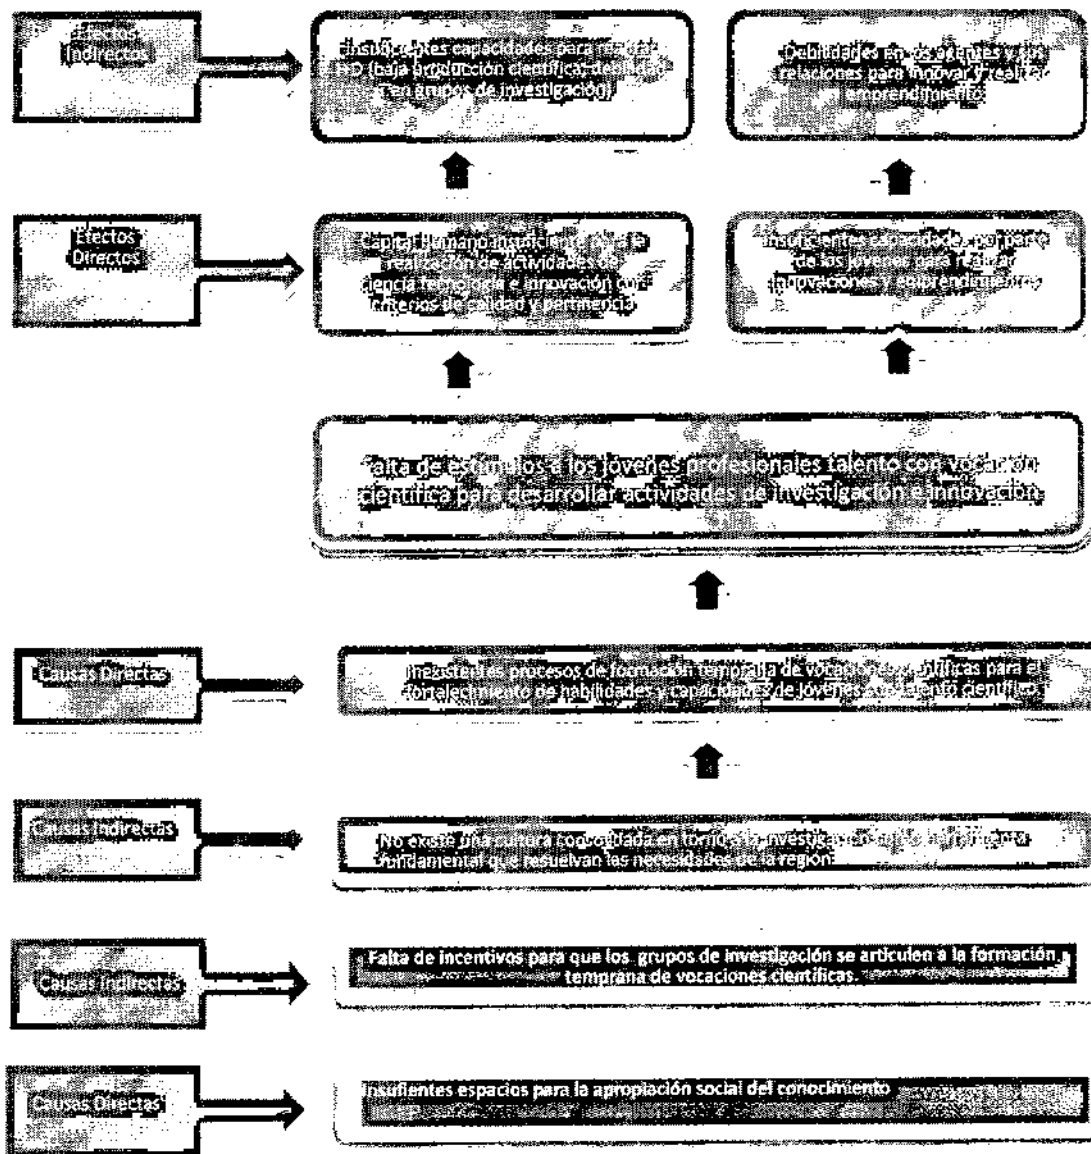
Efectos Indirectos

Insuficientes capacidades para realizar I+D (baja producción científica, debilidad en grupos de investigación)

Debilidades en los agentes y sus relaciones para innovar y realizar emprendimiento

Efectos Directos

Capital Humano insuficiente para la realización de actividades de ciencia tecnología e innovación con criterios de calidad y pertinencia

Insuficientes capacidades por parte de los jóvenes para realizar innovaciones y emprendimientos

Falta de estímulos a los jóvenes profesionales talento con vocación científica para desarrollar actividades de investigación e innovación

Causas Directas

Inexistentes procesos de formación temprana de vocaciones científicas para el fortalecimiento de habilidades y capacidades de jóvenes con talento científico

Causas Indirectas

No existe una cultura consolidada en torno a la investigación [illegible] fundamental que resuelvan las necesidades de la región

Causas Indirectas

Falta de incentivos para que los grupos de investigación se articulen a la formación temprana de vocaciones científicas.

Causas Directas

Insufientes espacios para la apropiación social del conocimiento